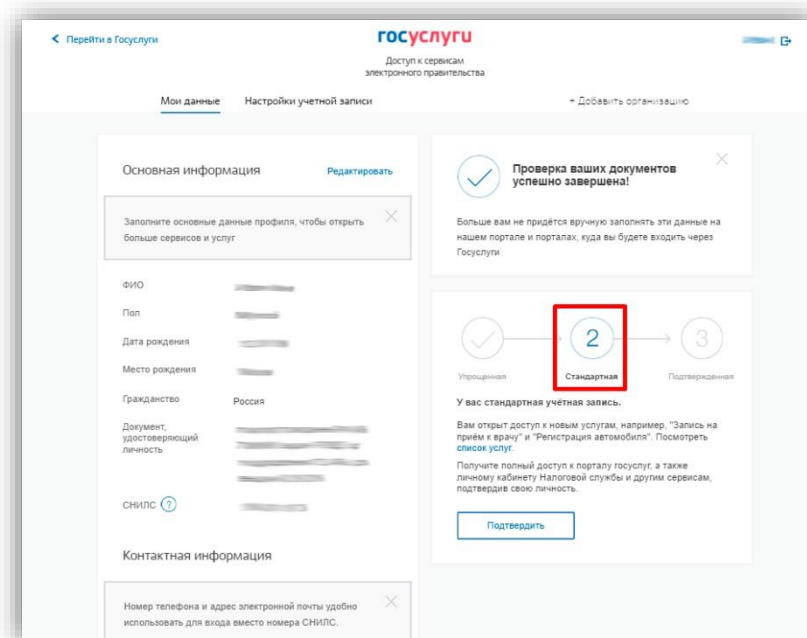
< Перейти в Госуслуги

госуслуги
Доступ к сервисам электронного правительства

Мои данные
Настройки учетной записи
+ Добавить организацию

Основная информация
Редактировать

Заполните основные данные профиля, чтобы открыть больше сервисов и услуг

ФИО
Пол
Дата рождения
Место рождения
Гражданство Россия
Документ, удостоверяющий личность
СНИЛС ?

Контактная информация

Номер телефона и адрес электронной почты удобно использовать для входа вместо номера СНИЛС.

Проверка ваших документов успешно завершена!

Больше вам не придётся вручную заполнять эти данные на нашем портале и порталах, куда вы будете входить через Госуслуги

2
3
Упрощенная
Стандартная
Подтвержденная

У вас стандартная учётная запись.

Вам открыт доступ к новым услугам, например, "Запись на приём к врачу" и "Регистрация автомобиля". Посмотреть список услуг.

Получите полный доступ к порталу госуслуг, а также личному кабинету Налоговой службы и другим сервисам, подтвердив свою личность.

Подтвердить